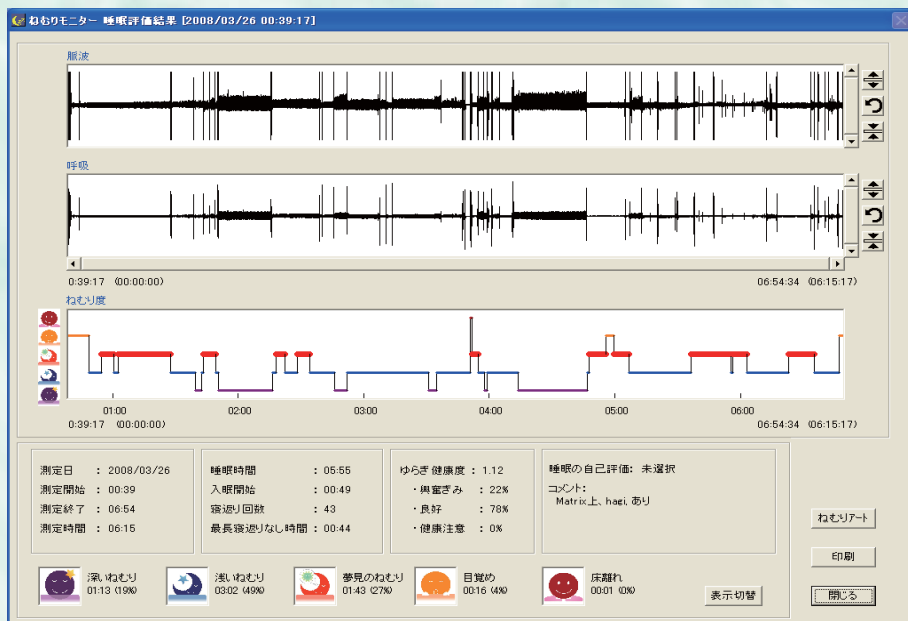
ねむりモニター 睡眠評価結果 [2008/03/26 00:39:17]

脈波

呼吸

0:39:17 (00:00:00)

06:54:34 (06:15:17)

ねむり度

01:00 02:00 03:00 04:00 05:00 06:00

0:39:17 (00:00:00)

06:54:34 (06:15:17)

測定日 : 2008/03/26
測定開始 : 00:39
測定終了 : 06:54
測定時間 : 06:15

睡眠時間 : 05:55
入眠開始 : 00:49
寝返り回数 : 43
最長寝返りなし時間 : 00:44

ゆらぎ健康度 : 1.12
・興奮ぎみ : 22%
・良好 : 78%
・健康注意 : 0%

睡眠の自己評価: 未選択
コメント:
Matrix上、hagi, あり

深いねむり 01:13 (19%)
浅いねむり 03:02 (49%)
夢見のねむり 01:43 (27%)
目覚め 00:16 (4%)
床離れ 00:01 (0%)

表示切替

ねむりアート

印刷

閉じる